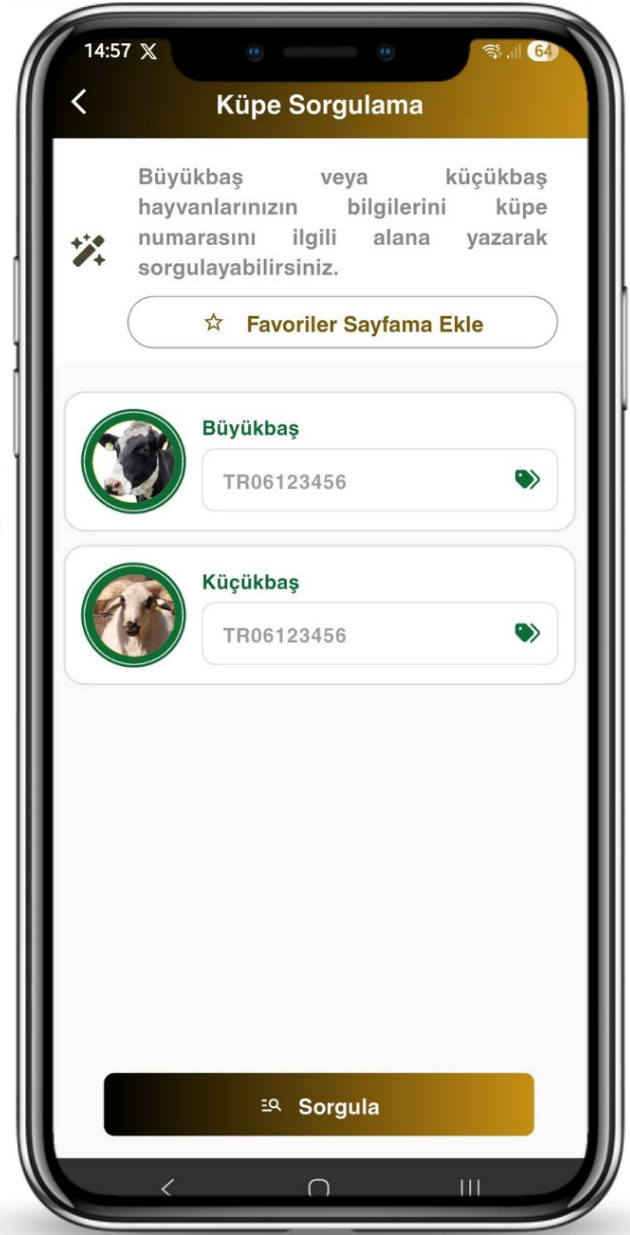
14:57 𝕏

64

Küpe Sorgulama

Büyükbaş veya küçükbaş hayvanlarınızın bilgilerini küpe numarasını ilgili alana yazarak sorgulayabilirsiniz.

Favoriler Sayfama Ekle

Büyükbaş

TR06123456

Küçükbaş

TR06123456

Sorgula